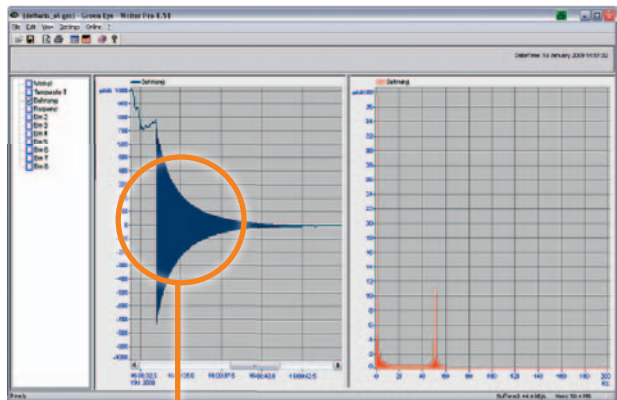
(default_el.gsn) - Green Eye - Writer Pro 8.54
File Edit View Settings Online ?
DateTime: 13 January 2009 14:51:32
Uhrzeit
Temperatur 1
Dehnung
Frequenz
Ein 2
Ein 3
Ein 4
Ein 5
Ein 6
Ein 7
Ein 8
Dehnung
Dehnung
2000
1800
1600
1400
1200
1000
800
600
400
200
0
-200
-400
-600
-800
-1000
-1200
-1400
-1600
-1800
-2000
28
26
24
22
20
18
16
14
12
10
8
6
4
2
0
0 20 40 60 80 100 120 140 160 180 200
Hz
Ready